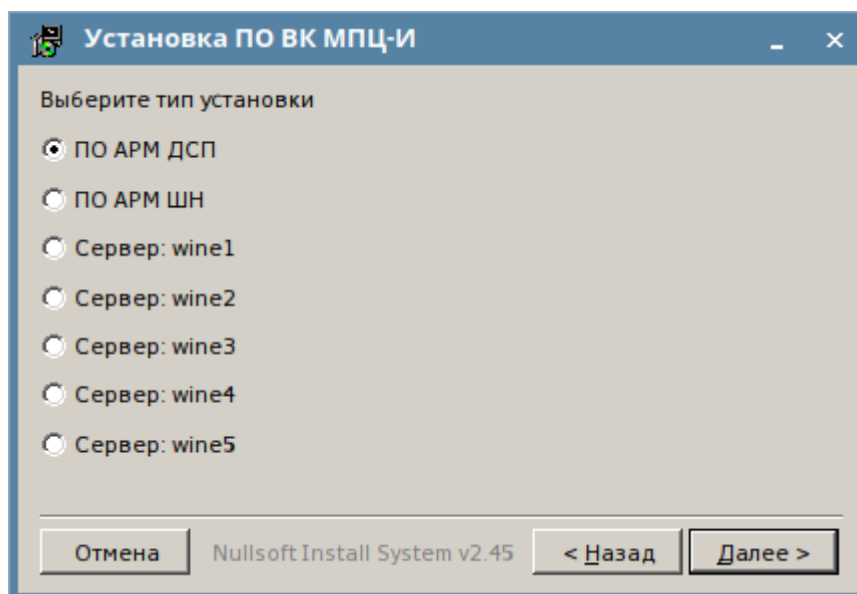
Установка ПО ВК МПЦ-И

Выберите тип установки

ПО АРМ ДСП

ПО АРМ ШН

Сервер: wine1

Сервер: wine2

Сервер: wine3

Сервер: wine4

Сервер: wine5

Отмена | Nullsoft Install System v2.45 | < Назад | Далее >